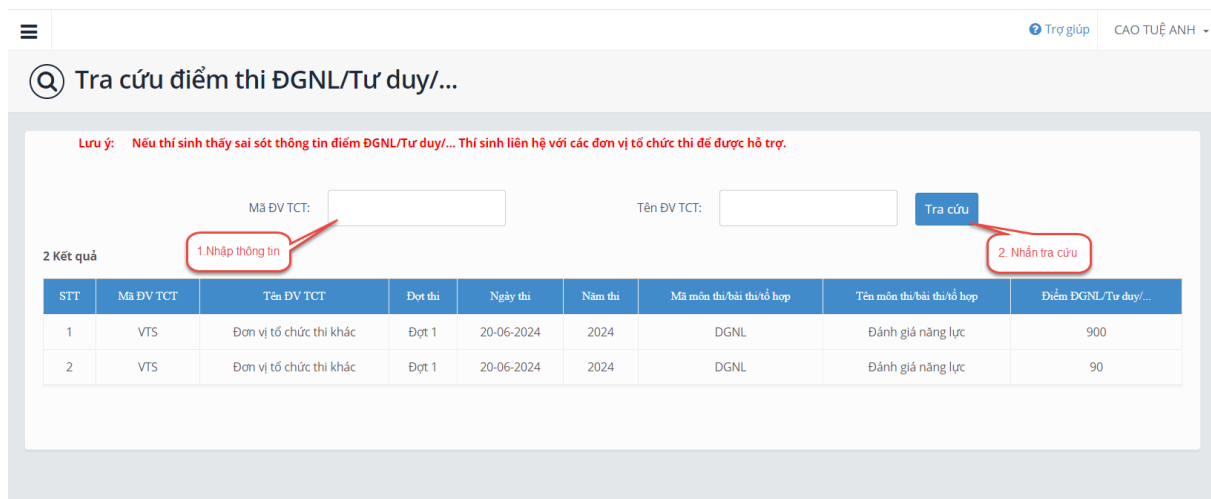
Trợ giúp CAO TUỆ ANH

Tra cứu điểm thi ĐGNL/Tư duy/...

Lưu ý: Nếu thí sinh thấy sai sót thông tin điểm ĐGNL/Tư duy/... Thí sinh liên hệ với các đơn vị tổ chức thi để được hỗ trợ.

Mã ĐV TCT:

Tên ĐV TCT:

Tra cứu

1.Nhập thông tin

2. Nhấn tra cứu

2 Kết quả

| STT | Mã ĐV TCT | Tên ĐV TCT | Đợt thi | Ngày thi | Năm thi | Mã môn thi/bài thi/tổ hợp | Tên môn thi/bài thi/tổ hợp | Điểm ĐGNL/Tư duy/... |
|---|---|---|---|---|---|---|---|---|
| 1 | VTS | Đơn vị tổ chức thi khác | Đợt 1 | 20-06-2024 | 2024 | DGNL | Đánh giá năng lực | 900 |
| 2 | VTS | Đơn vị tổ chức thi khác | Đợt 1 | 20-06-2024 | 2024 | DGNL | Đánh giá năng lực | 90 |